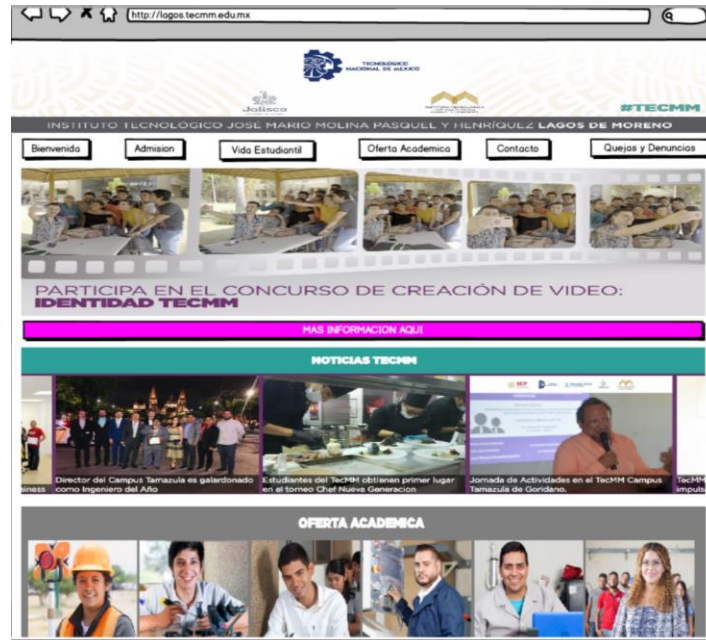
http://lagos.tecmm.edu.mx

TECNOLÓGICO NACIONAL DE MÉXICO

Jalisco

#TECMM

INSTITUTO TECNOLÓGICO JOSÉ MARIO MOLINA PASQUEL Y HENRÍQUEZ LAGOS DE MORENO

Bienvenida
Admision
Vida Estudiantil
Oferta Academica
Contacto
Quejas y Denuncias

PARTICIPA EN EL CONCURSO DE CREACIÓN DE VIDEO: IDENTIDAD TECMM

MAS INFORMACION AQUI

NOTICIAS TECMM

siness

Director del Campus Tamazula es galardonado como Ingeniero del Año

Estudiantes del TecMM obtienen primer lugar en el torneo Chef Nueva Generacion

Jornada de Actividades en el TecMM Campus Tamazula de Gordiano.

TecMM impuls

OFERTA ACADEMICA